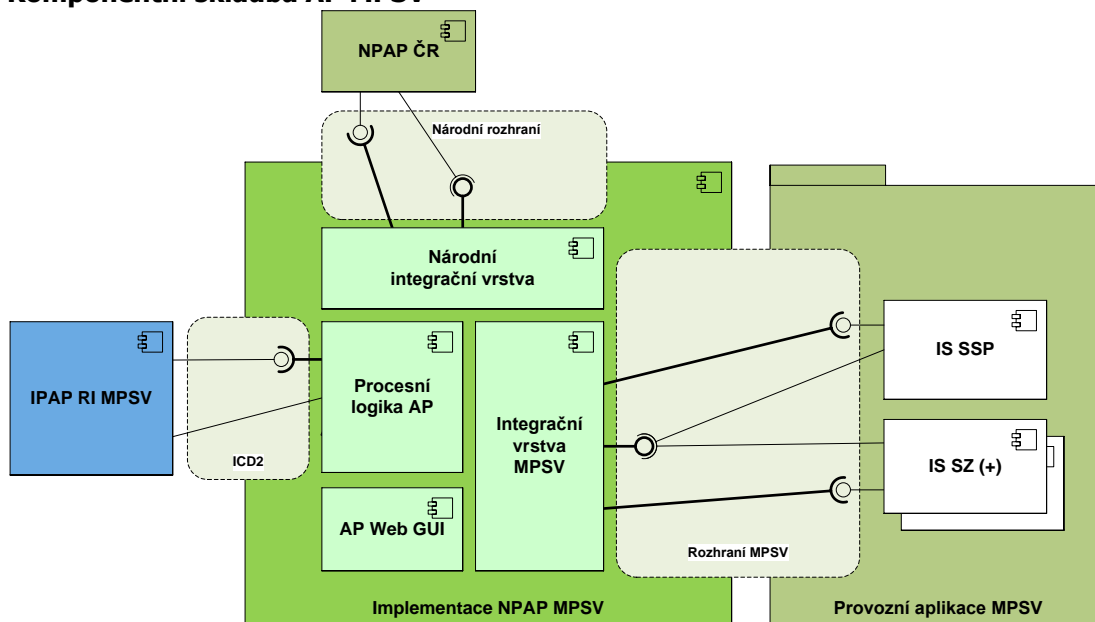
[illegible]

NPAP ČR

Národní rozhraní

Národní integrační vrstva

IPAP RI MPSV

ICD2

Procesní logika AP

AP Web GUI

Integrační vrstva MPSV

Rozhraní MPSV

IS SSP

IS SZ (+)

Implementace NPAP MPSV

Provozní aplikace MPSV